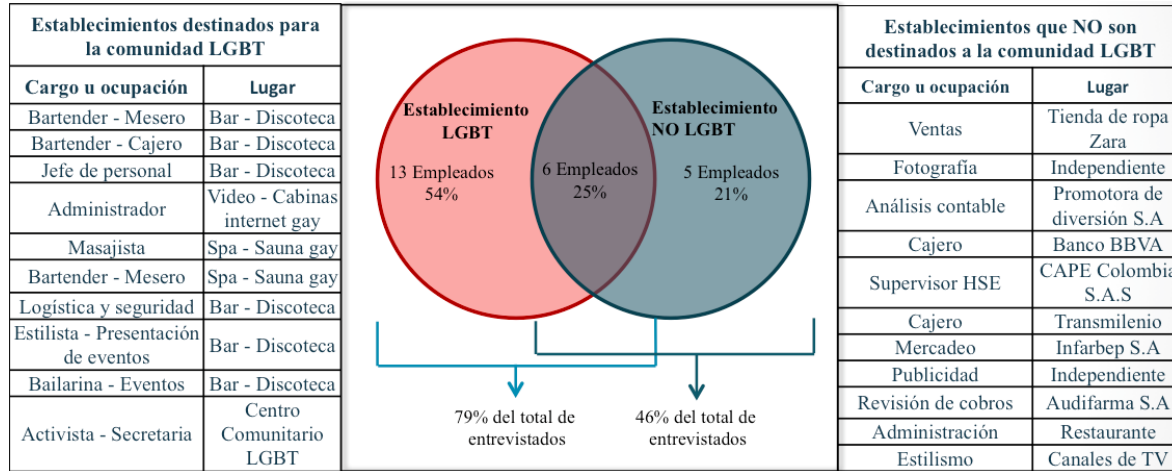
Establecimientos destinados para la comunidad LGBT

| Cargo u ocupación | Lugar |
|---|---|
| Bartender - Mesero | Bar - Discoteca |
| Bartender - Cajero | Bar - Discoteca |
| Jefe de personal | Bar - Discoteca |
| Administrador | Video - Cabinas internet gay |
| Masajista | Spa - Sauna gay |
| Bartender - Mesero | Spa - Sauna gay |
| Logística y seguridad | Bar - Discoteca |
| Estilista - Presentación de eventos | Bar - Discoteca |
| Bailarina - Eventos | Bar - Discoteca |
| Activista - Secretaria | Centro Comunitario LGBT |

Establecimiento LGBT
13 Empleados
54%

6 Empleados
25%

Establecimiento NO LGBT
5 Empleados
21%

79% del total de entrevistados

46% del total de entrevistados

Establecimientos que NO son destinados a la comunidad LGBT

| Cargo u ocupación | Lugar |
|---|---|
| Ventas | Tienda de ropa Zara |
| Fotografía | Independiente |
| Análisis contable | Promotora de diversión S.A |
| Cajero | Banco BBVA |
| Supervisor HSE | CAPE Colombia S.A.S |
| Cajero | Transmilenio |
| Mercadeo | Infarbep S.A |
| Publicidad | Independiente |
| Revisión de cobros | Audifarma S.A |
| Administración | Restaurante |
| Estilismo | Canales de TV |